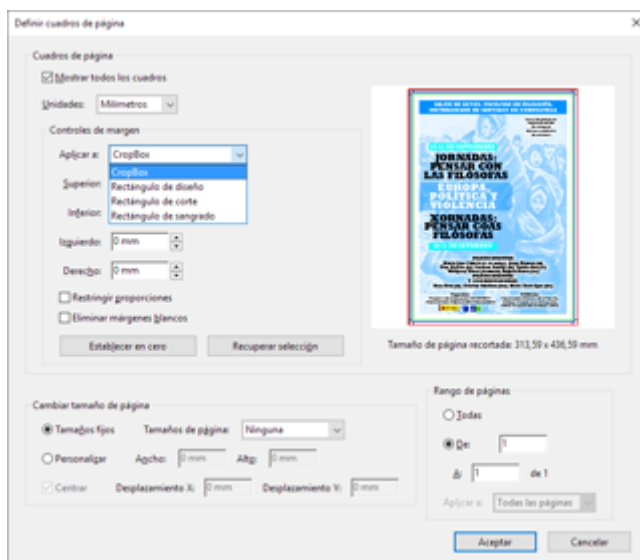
Definir cuadros de página

×

Cuadros de página

Mostrar todos los cuadros

Unidades: Milímetros

Controles de margen

Aplicar a: CropBox

CropBox
Rectángulo de diseño
Rectángulo de corte
Rectángulo de sangrado

Superior:

Inferior:

Izquierdo: 0 mm

Derecho: 0 mm

Restringir proporciones

Eliminar márgenes blancos

Establecer en cero

Recuperar selección

JORNADAS: PENSAR CON LAS FILÓSOFAS

EUROPA, POLÍTICA Y VIOLENCIA

XORNADAS: PENSAR COAS FILÓSOFAS

Tamaño de página recortada: 313,59 x 436,59 mm

Cambiar tamaño de página

Tamaños fijos

Tamaños de página: Ninguna

Personalizar

Ancho: 0 mm

Alto: 0 mm

Centrar

Desplazamiento X: 0 mm

Desplazamiento Y: 0 mm

Rango de páginas

Todas

De: 1

A: 1 de 1

Aplicar a: Todas las páginas

Aceptar

Cancelar